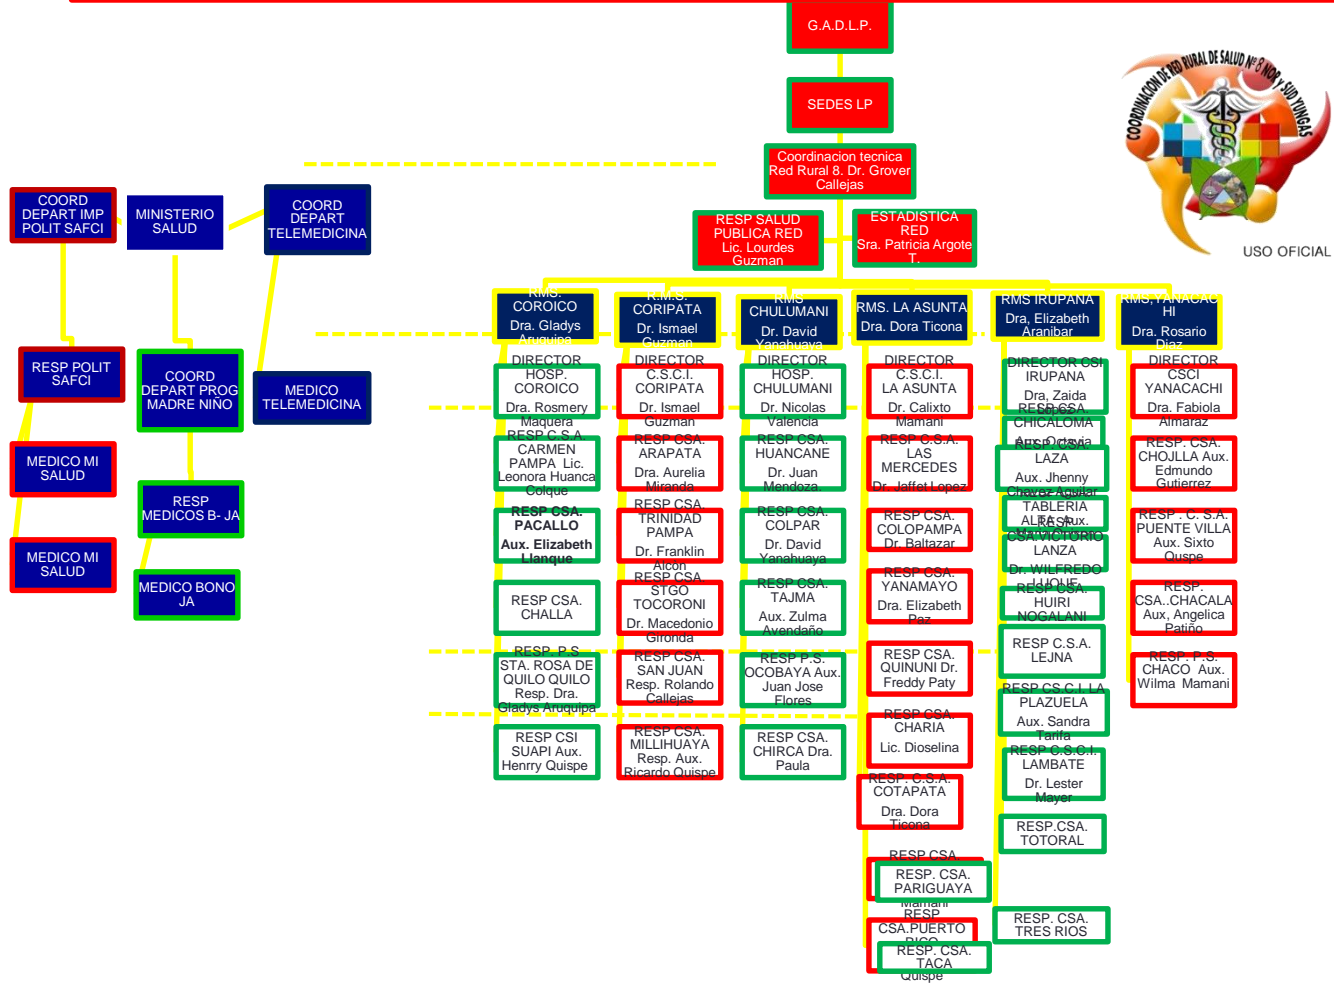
G.A.D.L.P.

SEDES LP

Coordinacion tecnica Red Rural 8. Dr. Grover Callejas

RESP SALUD PUBLICA RED Lic. Lourdes Guzman

ESTADISTICA RED Sra. Patricia Argote T.

USO OFICIAL

COORDINACION DE RED RURAL DE SALUD Nº 8 NOR - SUD YUNGAS

COORD DEPART IMP POLIT SAFCI

MINISTERIO SALUD

COORD DEPART TELEMEDICINA

RESP POLIT SAFCI

COORD DEPART PROG MADRE NIÑO

MEDICO TELEMEDICINA

MEDICO MI SALUD

RESP MEDICOS B- JA

MEDICO MI SALUD

MEDICO BONO JA

RMS. COROICO Dra. Gladys Aruquipa

DIRECTOR HOSP. COROICO Dra. Rosmery Maquera

RESP C.S.A. CARMEN PAMPA Lic. Leonora Huanca Colque

RESP CSA. PACALLO Aux. Elizabeth Llanque

RESP CSA. CHALLA

RESP. P.S STA. ROSA DE QUILO QUILO Resp. Dra. Gladys Aruquipa

RESP CSI SUAPI Aux. Henrry Quispe

R.M.S. CORIPATA Dr. Ismael Guzman

DIRECTOR C.S.C.I. CORIPATA Dr. Ismael Guzman

RESP CSA. ARAPATA Dra. Aurelia Miranda

RESP CSA. TRINIDAD PAMPA Dr. Franklin Alcon

RESP CSA STGO TOCORONI Dr. Macedonio Gironda

RESP CSA. SAN JUAN Resp. Rolando Callejas

RESP CSA. MILLIHUAYA Resp. Aux. Ricardo Quispe

RMS CHULUMANI Dr. David Yanahuaya

DIRECTOR HOSP. CHULUMANI Dr. Nicolas Valencia

RESP CSA. HUANCANE Dr. Juan Mendoza

RESP CSA. COLPAR Dr. David Yanahuaya

RESP CSA. TAJMA Aux. Zulma Avendaño

RESP P.S. OCOBAYA Aux. Juan Jose Flores

RESP CSA. CHIRCA Dra. Paula

RMS. LA ASUNTA Dra. Dora Ticona

DIRECTOR C.S.C.I. LA ASUNTA Dr. Calixto Mamani

RESP C.S.A. LAS MERCEDES Dr. Jaffet Lopez

RESP CSA. COLOPAMPA Dr. Baltazar

RESP CSA. YANAMAYO Dra. Elizabeth Paz

RESP CSA. QUINUNI Dr. Freddy Paty

RESP CSA. CHARIA Lic. Dioselina

RESP. C.S.A. COTAPATA Dra. Dora Ticona

RESP CSA. RESP. CSA. PARIGUAYA Mamani

RESP CSA.PUERTO RICO

RESP. CSA. TACA Quispe

RMS IRUPANA Dra. Elizabeth Aranibar

DIRECTOR CSI IRUPANA Dra. Zaida Rojas

RESP CSA. CHICALOMA Aux. Octavia

RESP CSA. LAZA Aux. Jhenny Chavez Aguilar

TABLERIA ALTA Resp. Aux. Mamani

CSA. VICTORIO LANZA Dr. WILFREDO LLIQUE

RESP CSA. HUIRI NOGALANI

RESP C.S.A. LEJNA

RESP CS.C.I. LA PLAZUELA Aux. Sandra Tarifa

RESP C.S.C.I. LAMBATE Dr. Lester Mayer

RESP.CSA. TOTORAL

RESP. CSA. TRES RIOS

RMS. YANACACHI Dra. Rosario Diaz

DIRECTOR CSCI YANACACHI Dra. Fabiola Almaraz

RESP. CSA. CHOJLLA Aux. Edmundo Gutierrez

RESP. C. S.A. PUENTE VILLA Aux. Sixto Quispe

RESP. CSA..CHACALA Aux. Angelica Patiño

RESP. P.S. CHACO Aux. Wilma Mamani